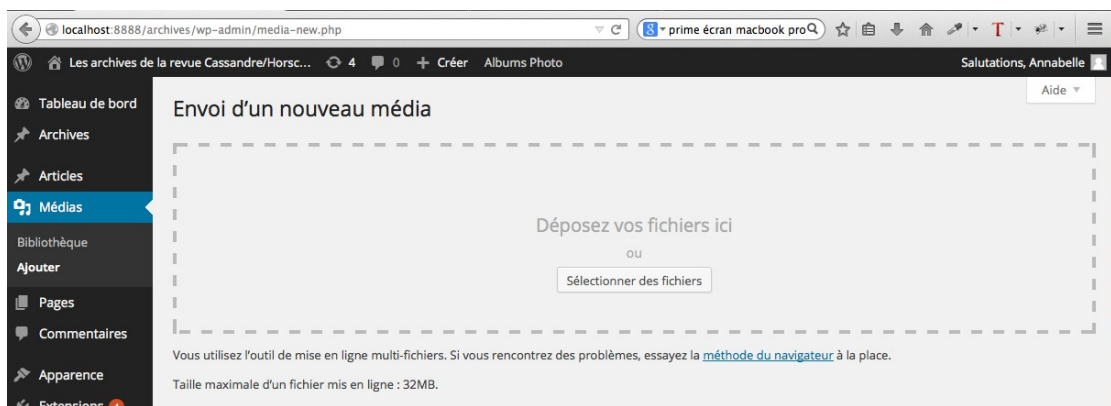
localhost:8888/archives/wp-admin/media-new.php

prime écran macbook pro

Les archives de la revue Cassandre/Horsc... 4 0 + Créer Albums Photo

Salutations, Annabelle

Aide

Tableau de bord
Archives
Articles
Médias
Bibliothèque
Ajouter
Pages
Commentaires
Apparence
Extensions

Envoi d'un nouveau média

Déposez vos fichiers ici

ou

Sélectionner des fichiers

Vous utilisez l'outil de mise en ligne multi-fichiers. Si vous rencontrez des problèmes, essayez la méthode du navigateur à la place.

Taille maximale d'un fichier mis en ligne : 32MB.